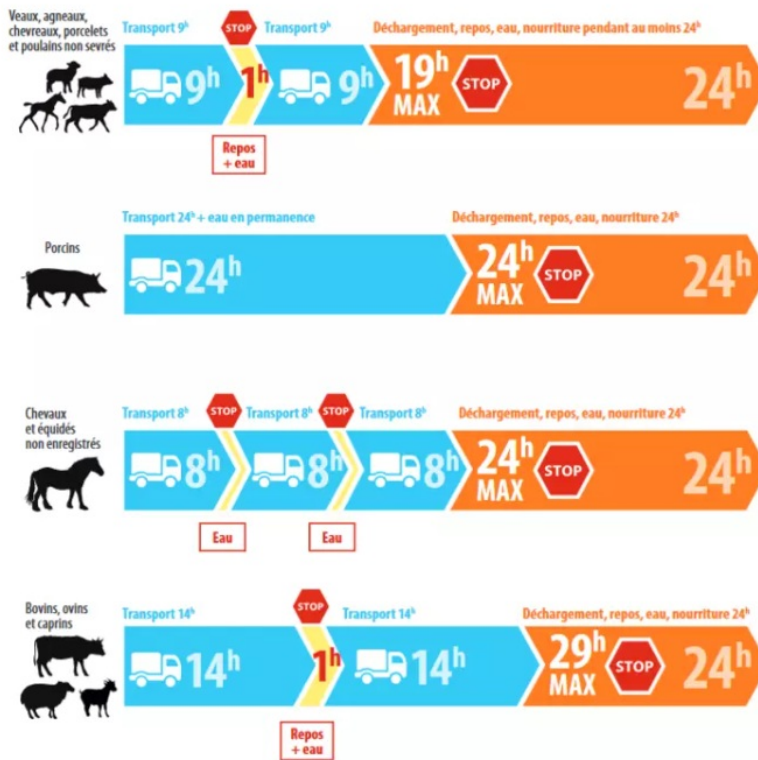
Veaux, agneaux, chevreaux, porcelets et poulains non sevrés

Transport $9^h$ STOP Transport $9^h$ Déchargement, repos, eau, nourriture pendant au moins $24^h$

$9^h$ $1^h$ $9^h$ $19^h$ MAX STOP $24^h$

Repos + eau

Porcins

Transport $24^h$ + eau en permanence Déchargement, repos, eau, nourriture $24^h$

$24^h$ $24^h$ MAX STOP $24^h$

Chevaux et équidés non enregistrés

Transport $8^h$ STOP Transport $8^h$ STOP Transport $8^h$ Déchargement, repos, eau, nourriture $24^h$

$8^h$ $8^h$ $8^h$ $24^h$ MAX STOP $24^h$

Eau Eau

Bovins, ovins et caprins

Transport $14^h$ STOP Transport $14^h$ Déchargement, repos, eau, nourriture $24^h$

$14^h$ $1^h$ $14^h$ $29^h$ MAX STOP $24^h$

Repos + eau